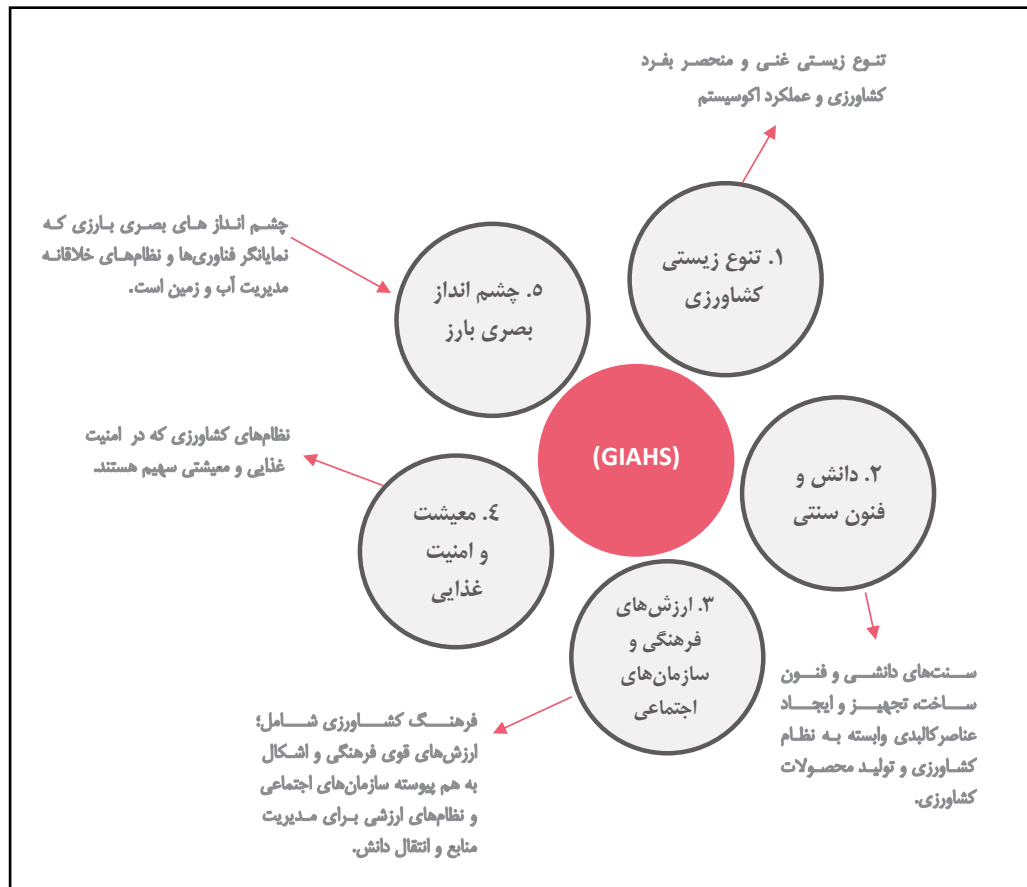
تنوع زیستی غنی و منحصر بفرد کشاورزی و عملکرد اکوسیستم

۱. تنوع زیستی کشاورزی

چشم انداز های بصری بارزی که نمایانگر فناوری‌ها و نظام‌های خلاقانه مدیریت آب و زمین است.

۵. چشم انداز بصری بارز

(GIAHS)

۲. دانش و فنون سنتی

نظام‌های کشاورزی که در امنیت غذایی و معیشتی سهیم هستند.

۴. معیشت و امنیت غذایی

۳. ارزش‌های فرهنگی و سازمان‌های اجتماعی

سنت‌های دانشی و فنون ساخت، تجهیز و ایجاد عناصرکالبدی وابسته به نظام کشاورزی و تولید محصولات کشاورزی.

فرهنگ کشاورزی شامل؛ ارزش‌های قوی فرهنگی و اشکال به هم پیوسته سازمان‌های اجتماعی و نظام‌های ارزشی برای مدیریت منابع و انتقال دانش.